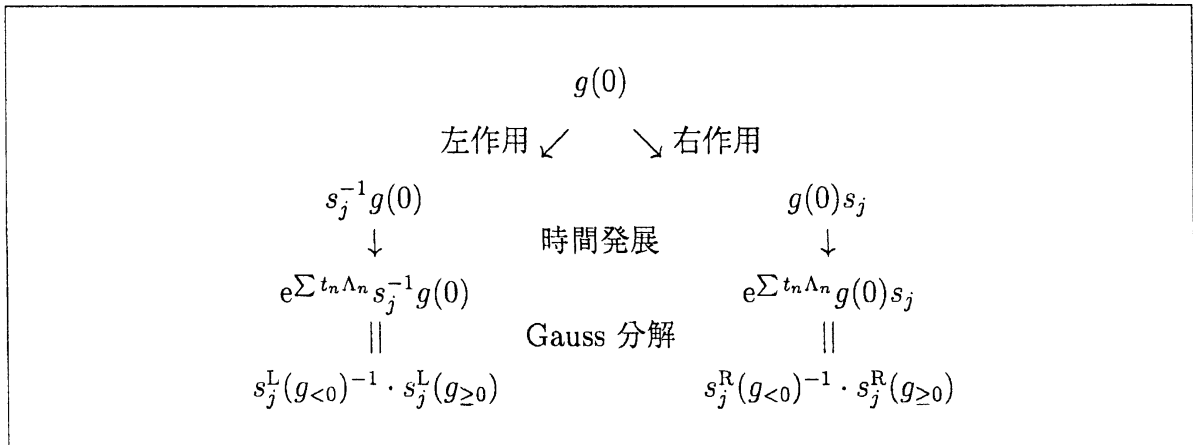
$g(0)$

左作用 $\swarrow$ $\searrow$ 右作用

$s_j^{-1} g(0)$ $g(0) s_j$

$\downarrow$ 時間発展 $\downarrow$

$e^{\sum t_n \Lambda_n} s_j^{-1} g(0)$ $e^{\sum t_n \Lambda_n} g(0) s_j$

$||$ Gauss 分解 $||$

$s_j^{\mathrm{L}}(g_{<0})^{-1} \cdot s_j^{\mathrm{L}}(g_{\geq 0})$ $s_j^{\mathrm{R}}(g_{<0})^{-1} \cdot s_j^{\mathrm{R}}(g_{\geq 0})$